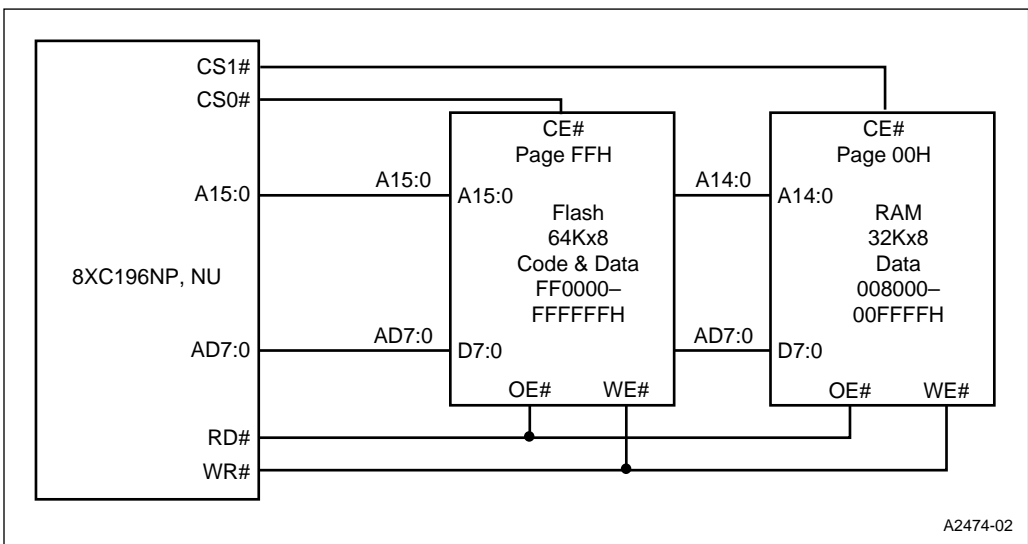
CS1#
CS0#
A15:0
8XC196NP, NU
AD7:0
RD#
WR#

A15:0
AD7:0

CE#
Page FFH
A15:0
Flash
64Kx8
Code & Data
FF0000–
FFFFFFH
D7:0
OE#
WE#

A14:0
AD7:0

CE#
Page 00H
A14:0
RAM
32Kx8
Data
008000–
00FFFFH
D7:0
OE#
WE#

A2474-02